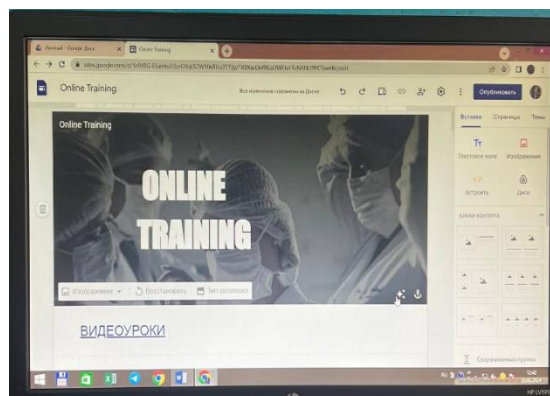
Личный - Google Диск
Online Training
sites.google.com/s/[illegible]
Online Training
Все изменения сохранены на Диске
Опубликовать
Вставка
Страницы
Темы
Текстовое поле
Изображения
Встроить
Диск
Блоки контента
Online Training
ONLINE TRAINING
Изображение
Восстановить
Тип заголовка
ВИДЕОУРОКИ
Свернувшаяся группа